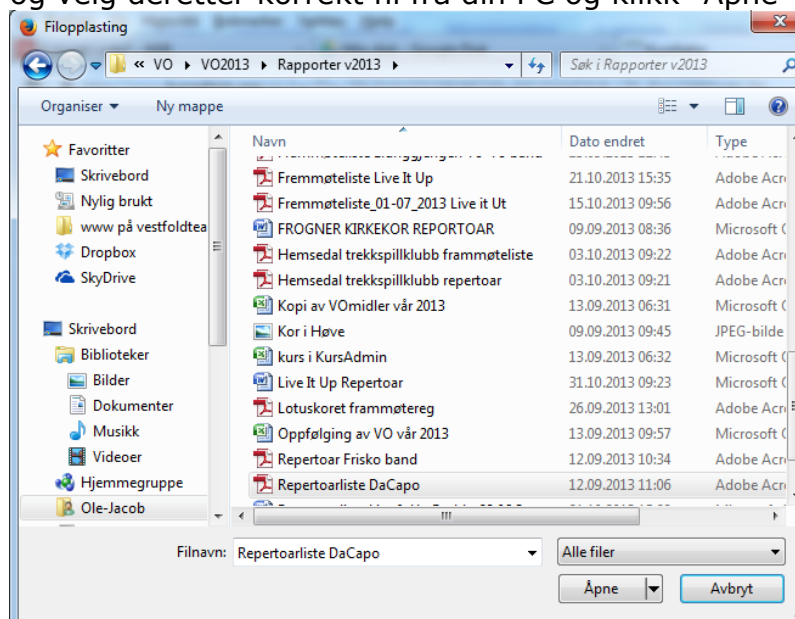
og velg deretter korrekt fil fra din PC og klikk "Åpne"

Filopplasting

« VO ▸ VO2013 ▸ Rapporter v2013 ▸

Søk i Rapporter v2013

Organiser ▾ Ny mappe

Favoritter
Skrivebord
Nylig brukt
www på vestfoldtea
Dropbox
SkyDrive

Skrivebord
Biblioteker
Bilder
Dokumenter
Musikk
Videoer
Hjemmegruppe
Ole-Jacob

| Navn | Dato endret | Type |
|---|---|---|
| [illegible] | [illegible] | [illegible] |
| Fremmøteliste Live It Up | 21.10.2013 15:35 | Adobe Acr |
| Fremmøteliste_01-07_2013 Live it Ut | 15.10.2013 09:56 | Adobe Acr |
| FROGNER KIRKEKOR REPORTOAR | 09.09.2013 08:36 | Microsoft |
| Hemsedal trekkspillklubb frammøteliste | 03.10.2013 09:22 | Adobe Acr |
| Hemsedal trekkspillklubb repertoar | 03.10.2013 09:21 | Adobe Acr |
| Kopi av VOmidler vår 2013 | 13.09.2013 06:31 | Microsoft |
| Kor i Høve | 09.09.2013 09:45 | JPEG-bilde |
| kurs i KursAdmin | 13.09.2013 06:32 | Microsoft |
| Live It Up Repertoar | 31.10.2013 09:23 | Microsoft |
| Lotuskoret frammøtereg | 26.09.2013 13:01 | Adobe Acr |
| Oppfølging av VO vår 2013 | 13.09.2013 09:57 | Microsoft |
| Repertoar Frisko band | 12.09.2013 10:34 | Adobe Acr |
| Repertoarliste DaCapo | 12.09.2013 11:06 | Adobe Acr |

Filnavn: Repertoarliste DaCapo
Alle filer
Åpne
Avbryt